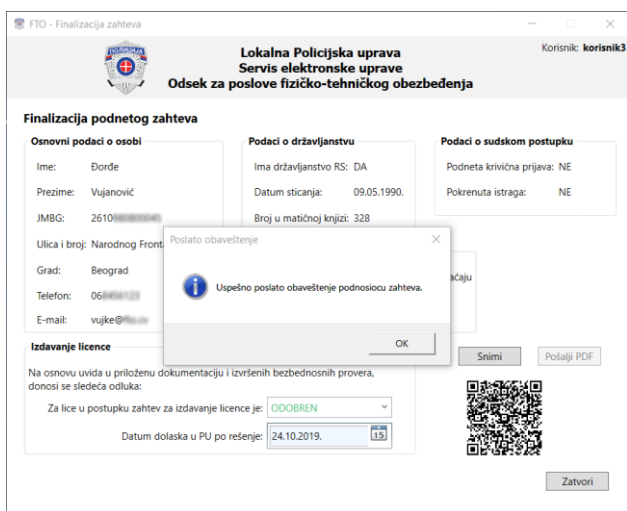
FTO - Finalizacija zahteva

Lokalna Policijska uprava
Servis elektronske uprave
Odsek za poslove fizičko-tehničkog obezbeđenja

Korisnik: korisnik3

Finalizacija podnetog zahteva

Osnovni podaci o osobi

Ime: Đorđe

Prezime: Vujanović

JMBG: 2610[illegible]

Ulica i broj: Narodnog Front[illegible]

Grad: Beograd

Telefon: 06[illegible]

E-mail: vujke@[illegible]

Podaci o državljanstvu

Ima državljanstvo RS: DA

Datum sticanja: 09.05.1990.

Broj u matičnoj knjizi: 328

Podaci o sudskom postupku

Podneta krivična prijava: NE

Pokrenuta istraga: NE

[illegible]ačaju

Poslato obaveštenje

Uspešno poslato obaveštenje podnosiocu zahteva.

OK

Izdavanje licence

Na osnovu uvida u priloženu dokumentaciju i izvršenih bezbednosnih provera, donosi se sledeća odluka:

Za lice u postupku zahtev za izdavanje licence je: ODOBREN

Datum dolaska u PU po rešenje: 24.10.2019.

15

Snimi

Pošalji PDF

Zatvori